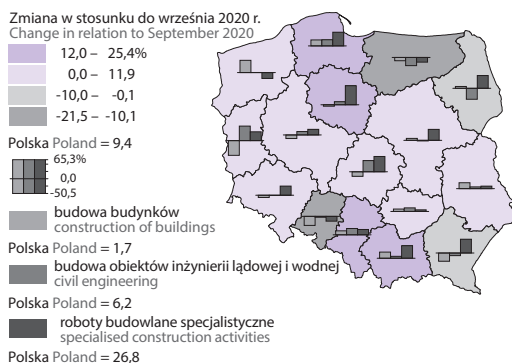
Zmiana w stosunku do września 2020 r.
Change in relation to September 2020

12,0 – 25,4%
0,0 – 11,9
-10,0 – -0,1
-21,5 – -10,1

Polska Poland = 9,4

65,3%
0,0
-50,5

budowa budynków
construction of buildings

Polska Poland = 1,7

budowa obiektów inżynierii lądowej i wodnej
civil engineering

Polska Poland = 6,2

roboty budowlane specjalistyczne
specialised construction activities

Polska Poland = 26,8